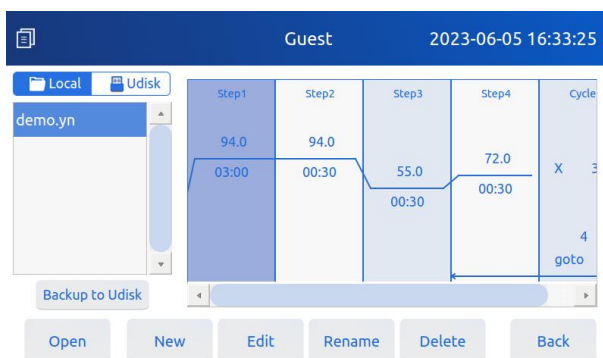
Guest 2023-06-05 16:33:25

Local Udisk

demo.yn

Backup to Udisk

| Step1 | Step2 | Step3 | Step4 | Cycle |
|---|---|---|---|---|
| 94.0 | 94.0 | 55.0 | 72.0 | X 3 |
| 03:00 | 00:30 | 00:30 | 00:30 | 4 goto |

Open New Edit Rename Delete Back